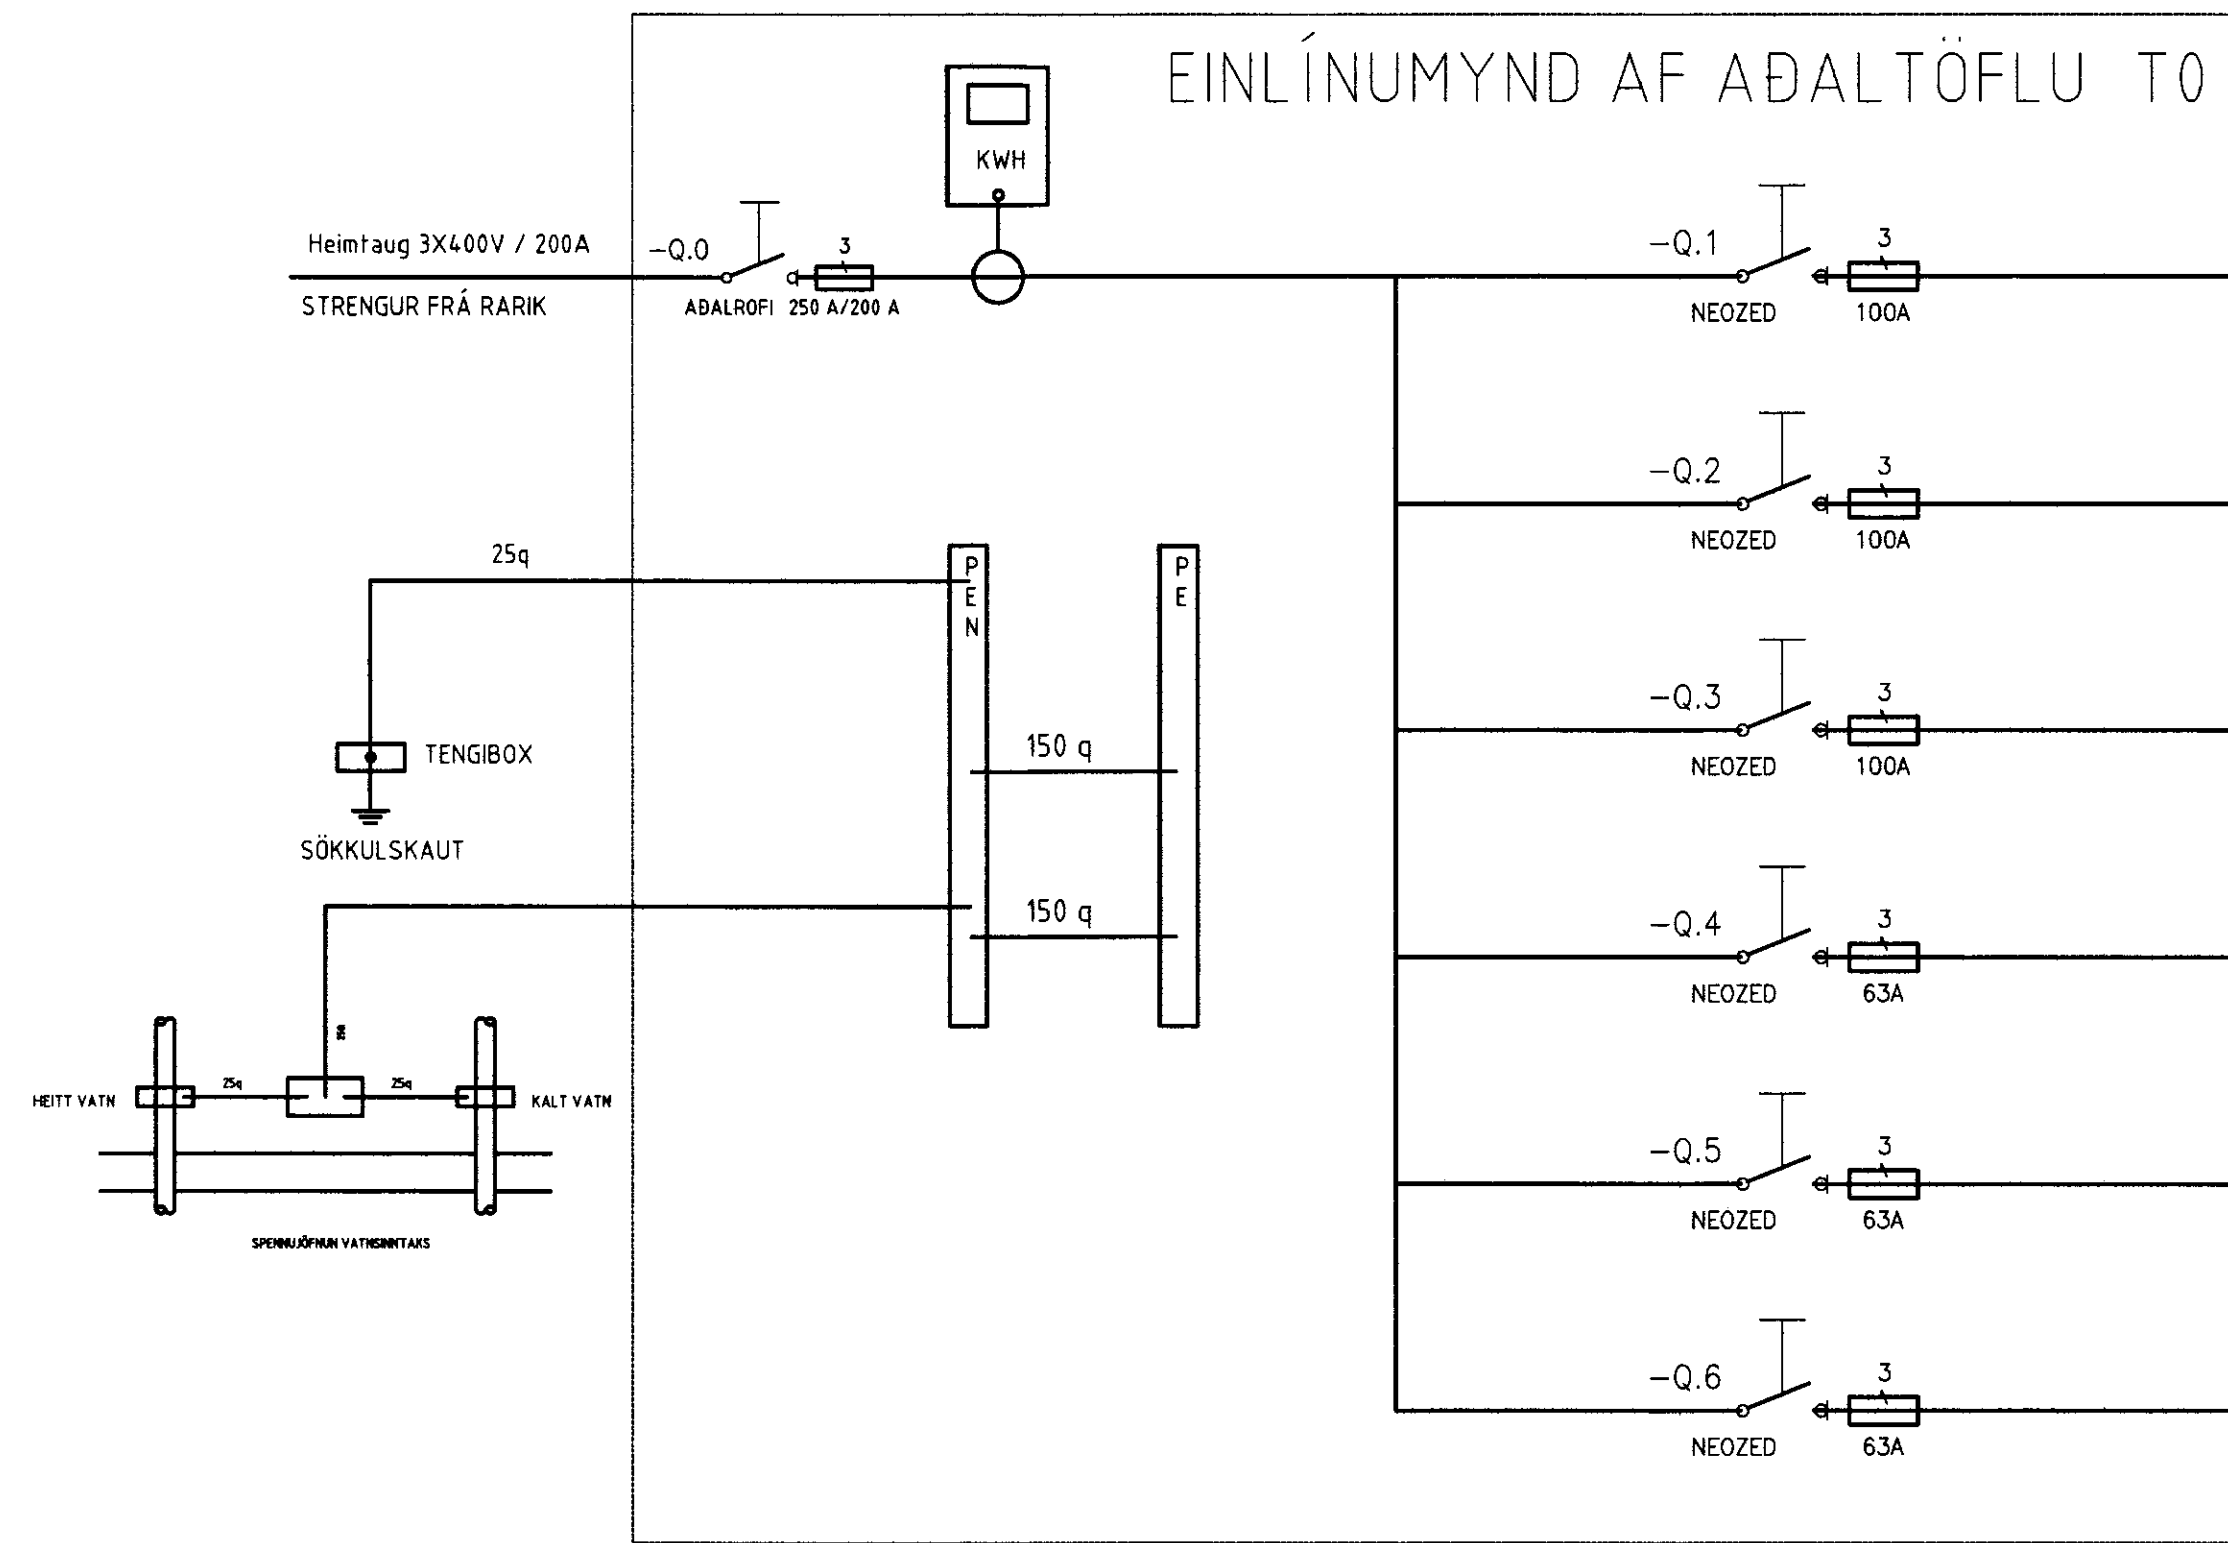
EINLÍNUMYND AF AÐALTÖFLU T0

KWH

Heimtaug 3X400V / 200A

STRENGUR FRÁ RARIK

-Q.0

3

AÐALROFI 250 A/200 A

-Q.1

3

NEOZED 100A

-Q.2

3

NEOZED 100A

25q

P E N

P E

TENGIBOX

SÖKKULSKAUT

150 q

150 q

-Q.3

3

NEOZED 100A

-Q.4

3

NEOZED 63A

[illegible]

HEITT VATN

25q

25q

KALT VATN

SPENNUJÖFNUN VATNSINNTAKS

-Q.5

3

NEOZED 63A

-Q.6

3

NEOZED 63A